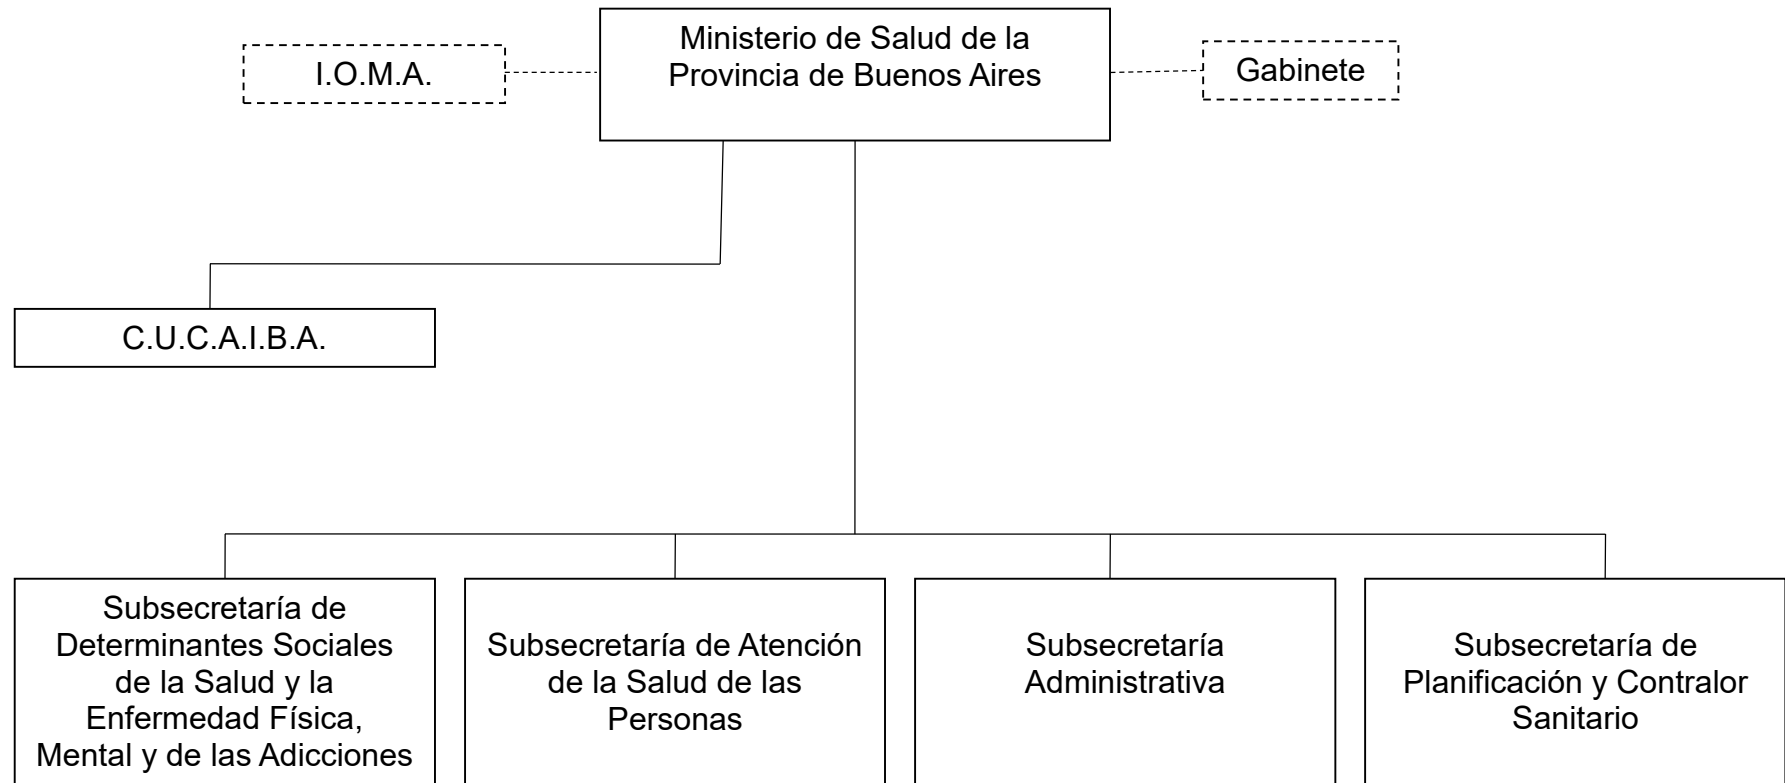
I.O.M.A.

Ministerio de Salud de la Provincia de Buenos Aires

Gabinete

C.U.C.A.I.B.A.

Subsecretaría de Determinantes Sociales de la Salud y la Enfermedad Física, Mental y de las Adicciones

Subsecretaría de Atención de la Salud de las Personas

Subsecretaría Administrativa

Subsecretaría de Planificación y Contralor Sanitario